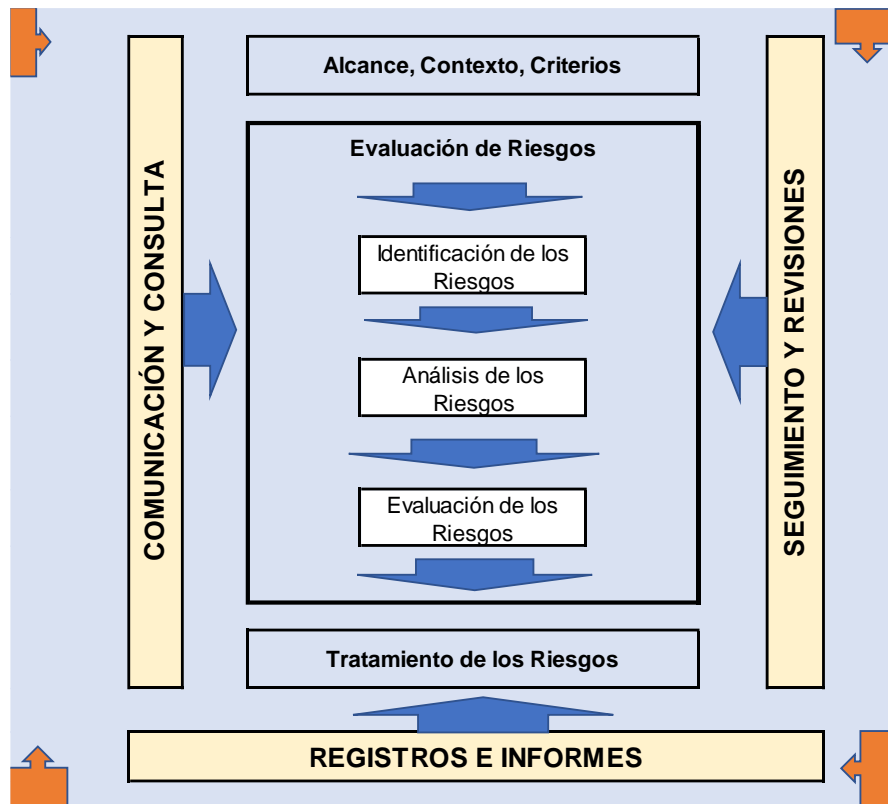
COMUNICACIÓN Y CONSULTA

Alcance, Contexto, Criterios

Evaluación de Riesgos

Identificación de los Riesgos

Análisis de los Riesgos

Evaluación de los Riesgos

Tratamiento de los Riesgos

SEGUIMIENTO Y REVISIONES

REGISTROS E INFORMES